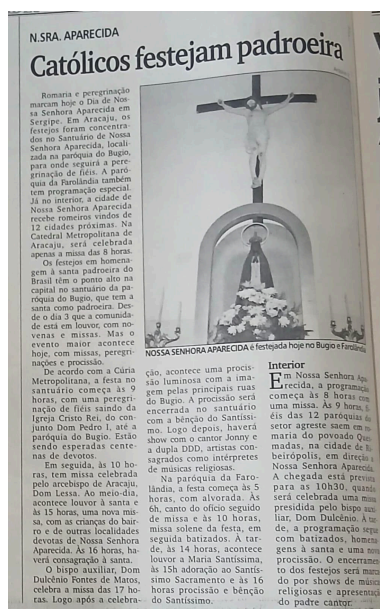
N.SRA. APARECIDA

Católicos festejam padroeira

Romaria e peregrinação marcam hoje o Dia de Nossa Senhora Aparecida em Sergipe. Em Aracaju, os festejos foram concentrados no Santuário de Nossa Senhora Aparecida, localizada na paróquia do Bugio, para onde seguirá a peregrinação de fiéis. A paróquia da Farolândia também tem programação especial. Já no interior, a cidade de Nossa Senhora Aparecida recebe romeiros vindos de 12 cidades próximas. Na Catedral Metropolitana de Aracaju, será celebrada apenas a missa das 8 horas.

Os festejos em homenagem à santa padroeira do Brasil têm o ponto alto na capital no santuário da paróquia do Bugio, que tem a santa como padroeira. Desde o dia 3 que a comunidade está em louvor, com novenas e missas. Mas o evento maior acontece hoje, com missas, peregrinações e procissão.

De acordo com a Cúria Metropolitana, a festa no santuário começa às 9 horas, com uma peregrinação de fiéis saindo da Igreja Cristo Rei, do conjunto Dom Pedro I, até a paróquia do Bugio. Estão sendo esperadas centenas de devotos.

Em seguida, às 10 horas, tem missa celebrada pelo arcebispo de Aracaju, Dom Lessa. Ao meio-dia, acontece louvor à santa e às 15 horas, uma nova missa, com as crianças do bairro e de outras localidades devotas de Nossa Senhora Aparecida. Às 16 horas, haverá consagração à santa.

O bispo auxiliar, Dom Dulcênio Fontes de Matos, celebra a missa das 17 horas. Logo após a celebração, acontece uma procissão luminosa com a imagem pelas principais ruas do Bugio. A procissão será encerrada no santuário com a bênção do Santíssimo. Logo depois, haverá show com o cantor Jonny e a dupla DDD, artistas consagrados como intérpretes de músicas religiosas.

Na paróquia da Farolândia, a festa começa às 5 horas, com alvorada. Às 6h, canto do ofício seguido de missa e às 10 horas, missa solene da festa, em seguida batizados. À tarde, às 14 horas, acontece louvor a Maria Santíssima, às 15h adoração ao Santíssimo Sacramento e às 16 horas procissão e bênção do Santíssimo.

NOSSA SENHORA APARECIDA é festejada hoje no Bugio e Farolândia

Interior

Em Nossa Senhora Aparecida, a programação começa às 8 horas com uma missa. Às 9 horas, fiéis das 12 paróquias do setor agreste saem em romaria do povoado Quei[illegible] madas, na cidade de Ribeirópolis, em direção a Nossa Senhora Aparecida. A chegada está prevista para as 10h30, quando será celebrada uma missa presidida pelo bispo auxiliar, Dom Dulcênio. À tarde, a programação segue com batizados, homenagens à santa e uma nova procissão. O encerramento dos festejos será marcado por shows de músicas religiosas e apresentação do padre cantor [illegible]